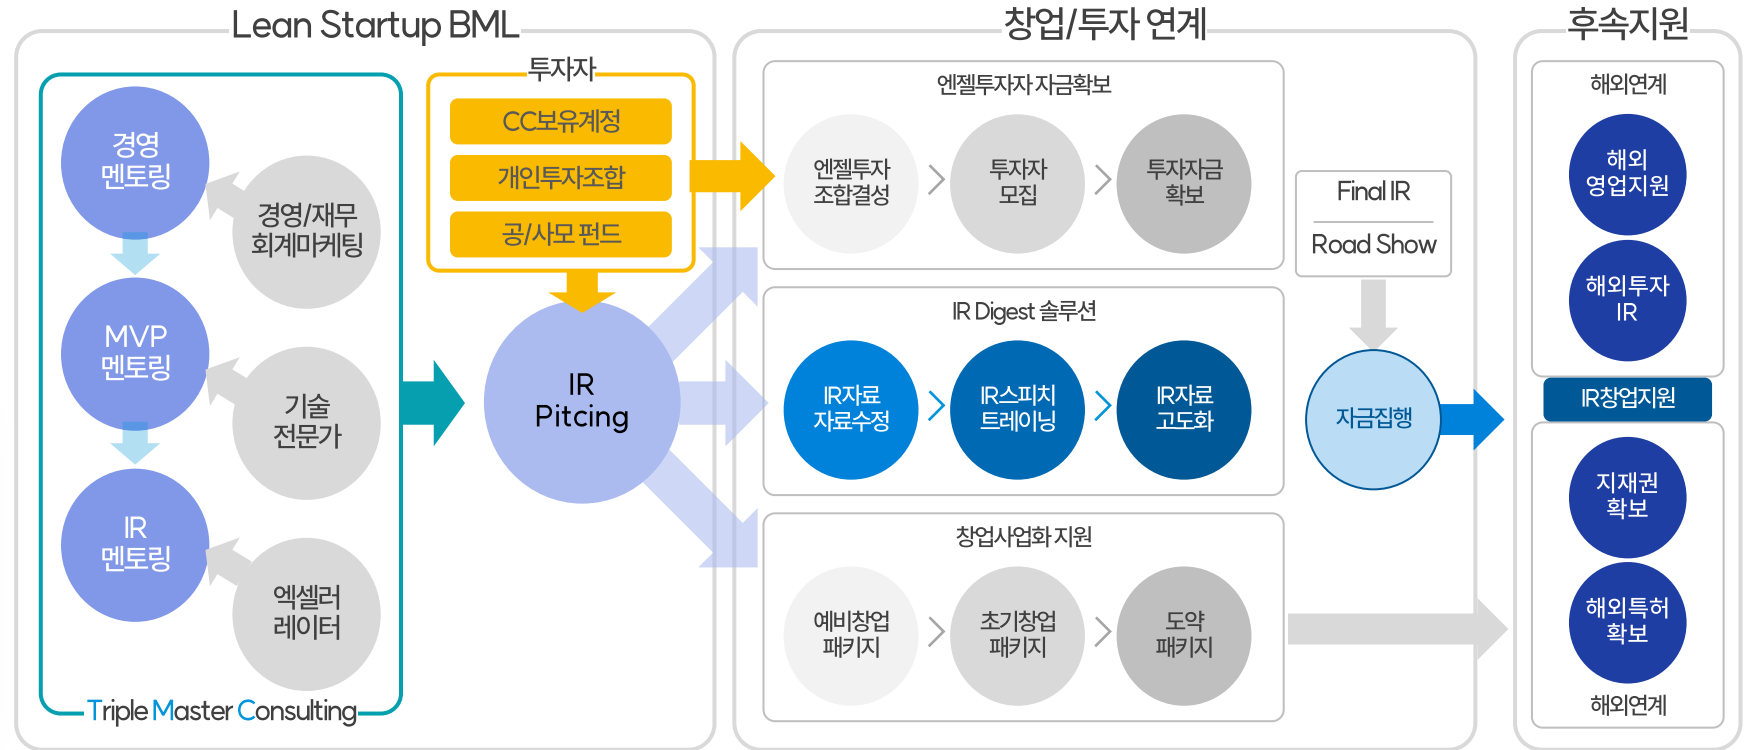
Lean Startup BML

경영 멘토링

경영/재무 회계마케팅

MVP 멘토링

기술 전문가

IR 멘토링

엑셀러 레이터

Triple Master Consulting

투자자

CC보유계정

개인투자조합

공/사모 펀드

IR Pitcing

창업/투자 연계

엔젤투자자 자금확보

엔젤투자 조합결성

투자자 모집

투자자금 확보

IR Digest 솔루션

IR자료 자료수정

IR스피치 트레이닝

IR자료 고도화

창업사업화 지원

예비창업 패키지

초기창업 패키지

도약 패키지

Final IR

Road Show

자금집행

후속지원

해외연계

해외 영업지원

해외투자 IR

IR창업지원

지재권 확보

해외특허 확보

해외연계